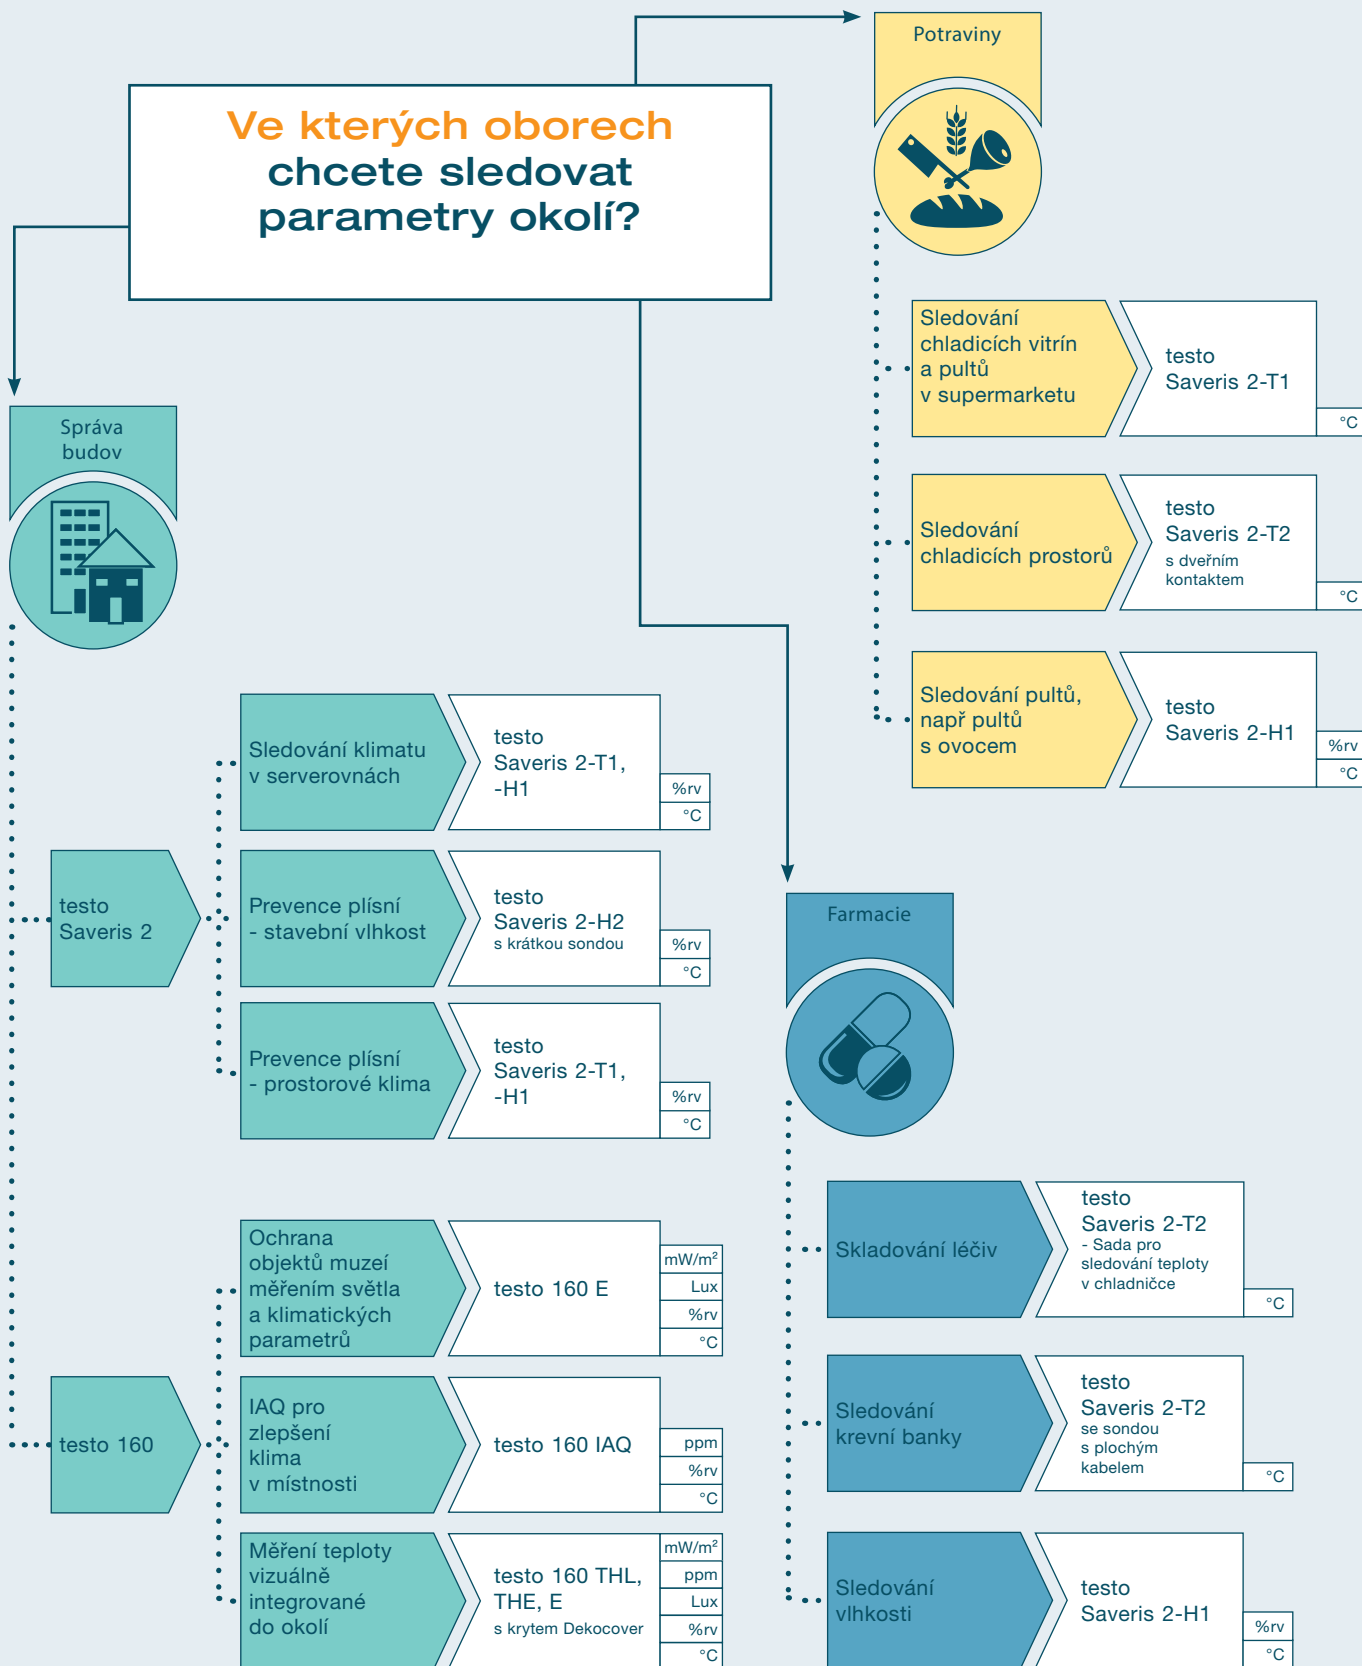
Ve kterých oborech chcete sledovat parametry okolí?

Potraviny

Sledování chladicích vitrín a pultů v supermarketu

testo Saveris 2-T1

°C

Sledování chladicích prostorů

testo Saveris 2-T2
s dveřním kontaktem

°C

Sledování pultů, např pultů s ovocem

testo Saveris 2-H1

%rv
°C

Správa budov

testo Saveris 2

Sledování klimatu v serverovnách

testo Saveris 2-T1, -H1

%rv
°C

Prevence plísní - stavební vlhkost

testo Saveris 2-H2
s krátkou sondou

%rv
°C

Prevence plísní - prostorové klima

testo Saveris 2-T1, -H1

%rv
°C

Farmacie

Skladování léčiv

testo Saveris 2-T2
- Sada pro sledování teploty v chladničce

°C

Sledování krevní banky

testo Saveris 2-T2
se sondou s plochým kabelem

°C

Sledování vlhkosti

testo Saveris 2-H1

%rv
°C

testo 160

Ochrana objektů muzeí měřením světla a klimatických parametrů

testo 160 E

mW/m$^2$
Lux
%rv
°C

IAQ pro zlepšení klima v místnosti

testo 160 IAQ

ppm
%rv
°C

Měření teploty vizuálně integrované do okolí

testo 160 THL, THE, E
s krytem Dekocover

mW/m$^2$
ppm
Lux
%rv
°C